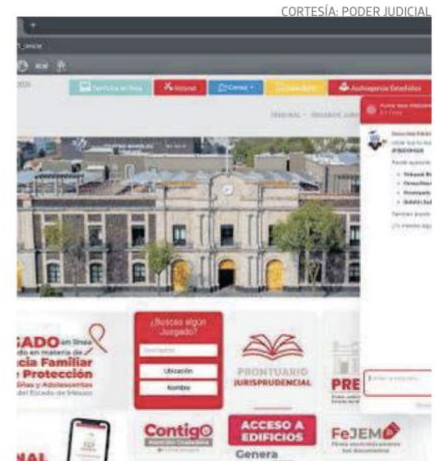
CORTESÍA: PODER JUDICIAL

Trámites en línea

Intranet

Correo

Autoagencia Estadística

SADO en línea
cia Familiar
Protección

¿Buscas algún Juzgado?

Ubicación

Nombre

PRONTUARIO
JURISPRUDENCIAL

PRE

Contigo

ACCESO A EDIFICIOS

Genera

FeJEM

NAL